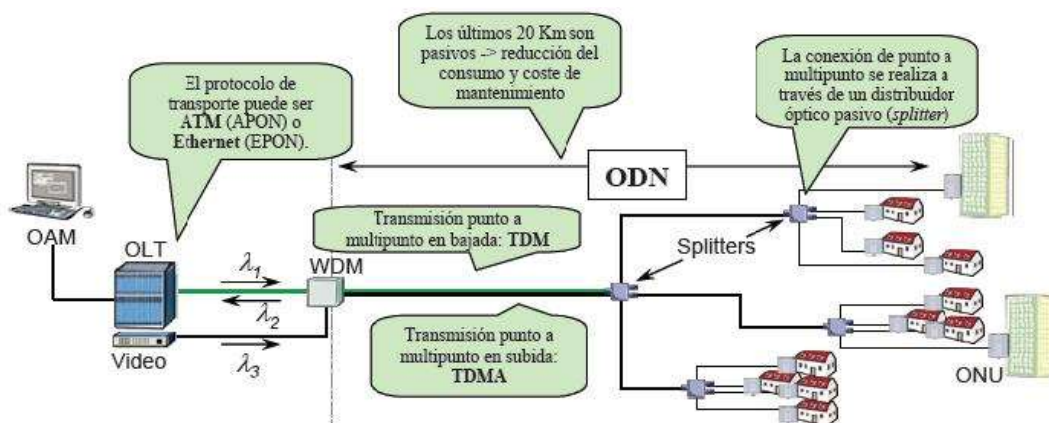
El protocolo de transporte puede ser **ATM** (APON) o **Ethernet** (EPON).

Los últimos 20 Km son pasivos -> reducción del consumo y coste de mantenimiento

La conexión de punto a multipunto se realiza a través de un distribuidor óptico pasivo (*splitter*)

ODN

OAM

OLT

Transmisión punto a multipunto en bajada: **TDM**

WDM

Splitters

$\lambda_1$

$\lambda_2$

$\lambda_3$

Video

Transmisión punto a multipunto en subida: **TDMA**

ONU